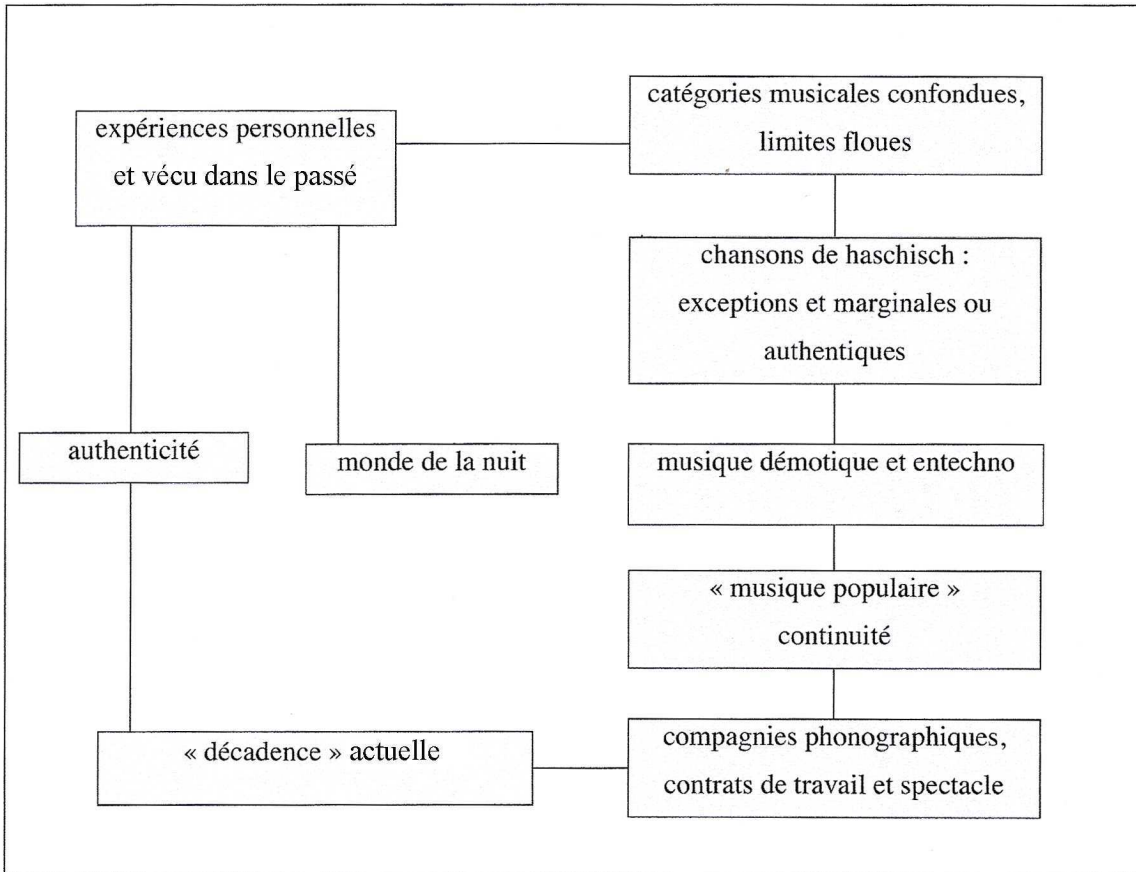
expériences personnelles et vécu dans le passé

catégories musicales confondues, limites floues

chansons de haschisch : exceptions et marginales ou authentiques

authenticité

monde de la nuit

musique démotique et entechno

« musique populaire » continuité

« décadence » actuelle

compagnies phonographiques, contrats de travail et spectacle